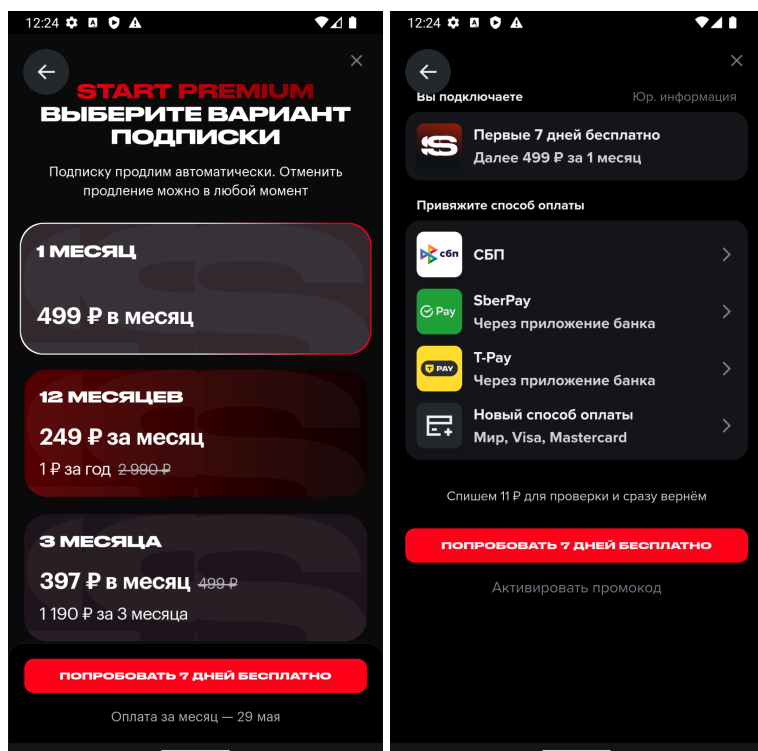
12:24

START PREMIUM
ВЫБЕРИТЕ ВАРИАНТ ПОДПИСКИ

Подписку продлим автоматически. Отменить продление можно в любой момент

1 МЕСЯЦ
499 ₽ в месяц

12 МЕСЯЦЕВ
249 ₽ за месяц
1 ₽ за год ~~2 990 ₽~~

3 МЕСЯЦА
397 ₽ в месяц ~~499 ₽~~
1 190 ₽ за 3 месяца

ПОПРОБОВАТЬ 7 ДНЕЙ БЕСПЛАТНО

Оплата за месяц — 29 мая

12:24

Вы подключаете
Юр. информация

Первые 7 дней бесплатно
Далее 499 ₽ за 1 месяц

Привяжите способ оплаты

сбп
СБП

Pay
SberPay
Через приложение банка

PAY
T-Pay
Через приложение банка

Новый способ оплаты
Мир, Visa, Mastercard

Спишем 11 ₽ для проверки и сразу вернём

ПОПРОБОВАТЬ 7 ДНЕЙ БЕСПЛАТНО

Активировать промокод